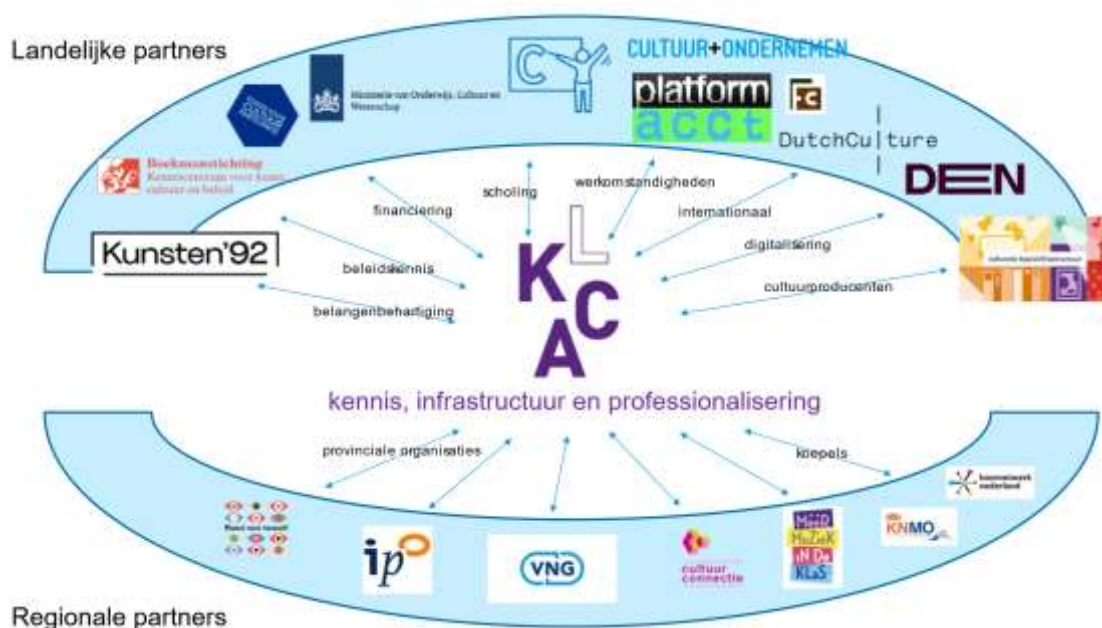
Landelijke partners

Ministerie van Onderwijs, Cultuur en Wetenschap

CULTUUR+ONDERNEMEN

platform acct

FC

DutchCulture

DEN

Boekmanstichting Kenniscentrum voor kunst, cultuur en beleid

Kunsten'92

scholing

werkomstandigheden

financiering

internationaal

digitalisering

beleidskennis

cultuurproducenten

belangenbehartiging

LKCA

kennis, infrastructuur en professionalisering

provinciale organisaties

koepels

ip

VNG

cultuur connectie

MeeR MuZieK iN De KLaS

KNMO

kunstnetwerk nederland

Regionale partners